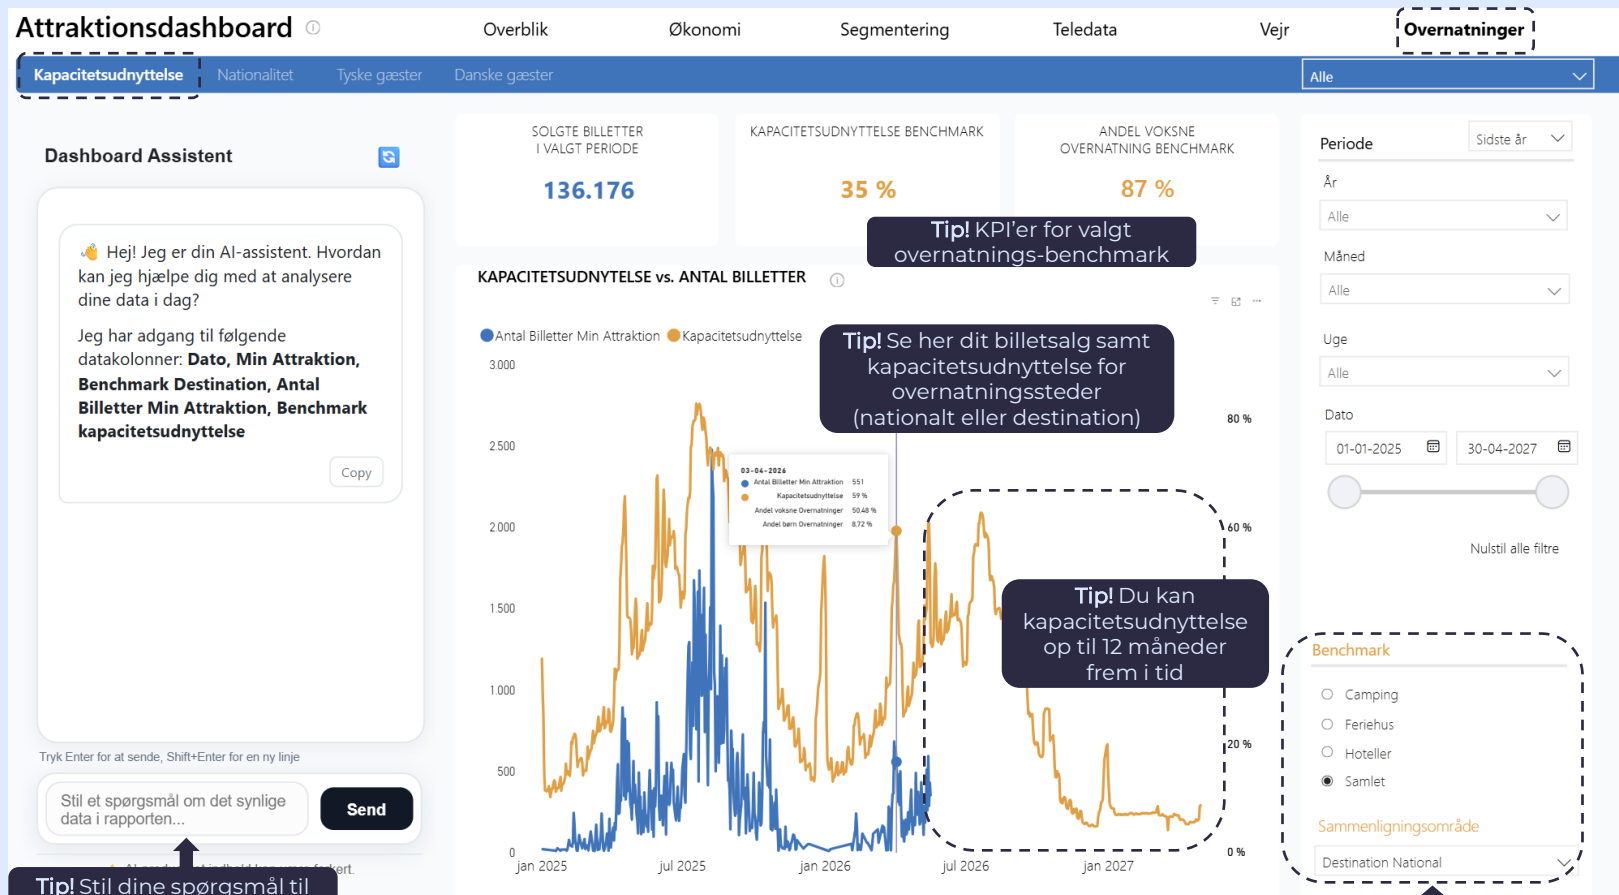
Attraktionsdashboard

Overblik | Økonomi | Segmentering | Teledata | Vejr | Overnatninger

Kapacitetsudnyttelse | Nationalitet | Tyske gæster | Danske gæster

Alle

Dashboard Assistent

👋 Hej! Jeg er din AI-assistent. Hvordan kan jeg hjælpe dig med at analysere dine data i dag?

Jeg har adgang til følgende datakolonner: **Dato, Min Attraktion, Benchmark Destination, Antal Billetter Min Attraktion, Benchmark kapacitetsudnyttelse**

Copy

Tryk Enter for at sende, Shift+Enter for en ny linje

Stil et spørgsmål om det synlige data i rapporten...

Send

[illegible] AI-gen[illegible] indhold kan være forkert.

Tip! Stil dine spørgsmål til

SOLGTE BILLETTER I VALGT PERIODE
136.176

KAPACITETSUDNYTTELSE BENCHMARK
35 %

ANDEL VOKSNE OVERNATNING BENCHMARK
87 %

Tip! KPI'er for valgt overnatnings-benchmark

KAPACITETSUDNYTTELSE vs. ANTAL BILLETTER

Antal Billetter Min Attraktion | Kapacitetsudnyttelse

Tip! Se her dit billetsalg samt kapacitetsudnyttelse for overnatningssteder (nationalt eller destination)

03-04-2026
Antal Billetter Min Attraktion 551
Kapacitetsudnyttelse 59 %
Andel voksne Overnatninger 50.48 %
Andel børn Overnatninger 8.72 %

3 000
2 500
2 000
1 500
1 000
500
0

80 %
60 %
20 %
0 %

jan 2025 | jul 2025 | jan 2026 | jul 2026 | jan 2027

Tip! Du kan kapacitetsudnyttelse op til 12 måneder frem i tid

Periode
Sidste år

År
Alle

Måned
Alle

Uge
Alle

Dato
01-01-2025 | 30-04-2027

Nulstil alle filtre

Benchmark
Camping
Feriehus
Hoteller
Samlet

Sammenligningsområde
Destination National